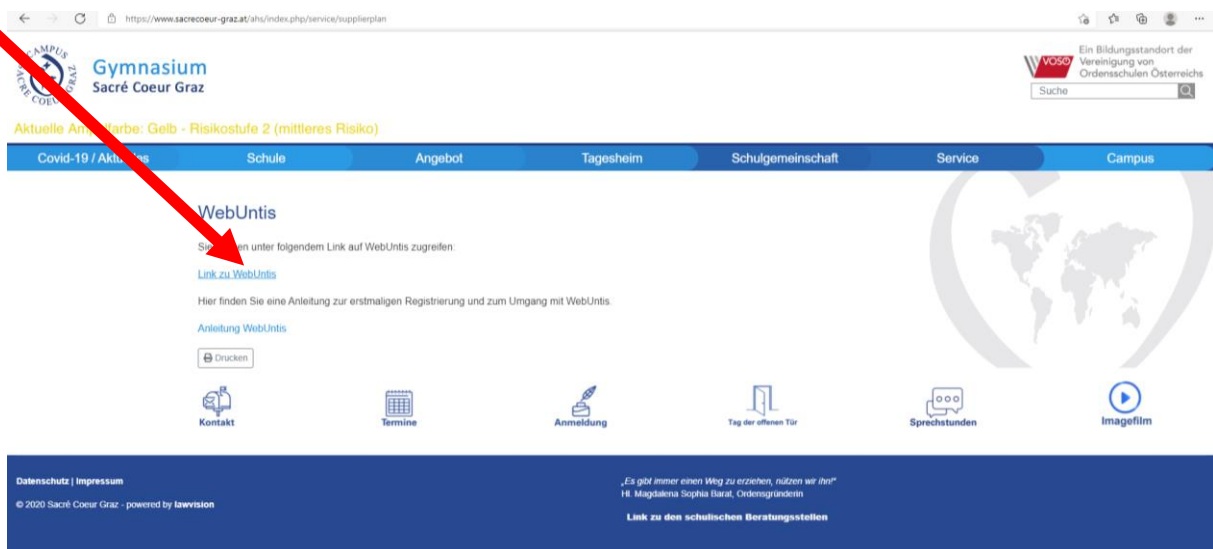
https://www.sacrecoeur-graz.at/ahs/index.php/service/supplierplan

CAMPUS SACRÉ COEUR GRAZ

Gymnasium
Sacré Coeur Graz

VOSÖ Ein Bildungsstandort der Vereinigung von Ordensschulen Österreichs

Suche

Aktuelle Am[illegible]farbe: Gelb - Risikostufe 2 (mittleres Risiko)

Covid-19 / Aktu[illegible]s | Schule | Angebot | Tagesheim | Schulgemeinschaft | Service | Campus

WebUntis

Sie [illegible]en unter folgendem Link auf WebUntis zugreifen:

Link zu WebUntis

Hier finden Sie eine Anleitung zur erstmaligen Registrierung und zum Umgang mit WebUntis.

Anleitung WebUntis

Drucken

Kontakt
Termine
Anmeldung
Tag der offenen Tür
Sprechstunden
Imagefilm

Datenschutz | Impressum

© 2020 Sacré Coeur Graz - powered by lawvision

„Es gibt immer einen Weg zu erziehen, nützen wir ihn!“
Hl. Magdalena Sophia Barat, Ordensgründerin

Link zu den schulischen Beratungsstellen